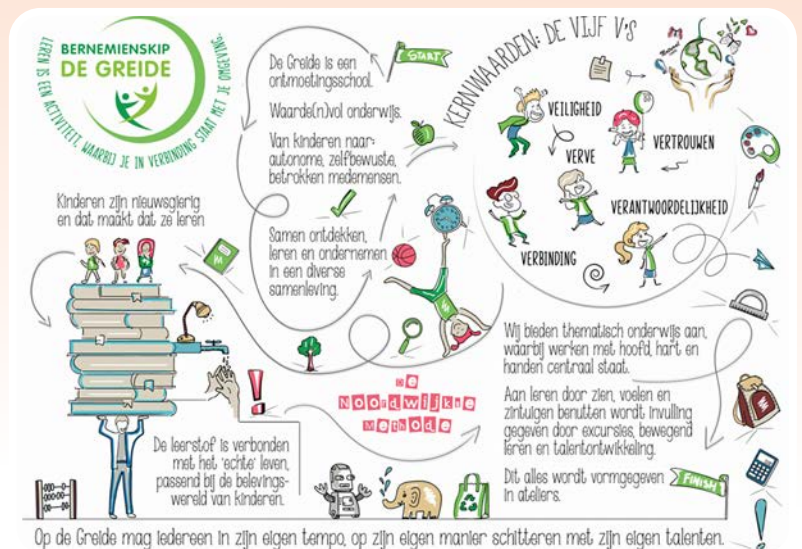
BERNEMIENSKIP
DE GREIDE

LEREN IS EEN ACTIVITEIT, WAARBIJ JE IN VERBINDING STAAT MET JE OMGEVING.

De Greide is een ontmoetingsschool.

START

Waarde(n)vol onderwijs.

Van kinderen naar: autonome, zelfbewuste, betrokken medemensen.

KERNWAARDEN: DE VIJF V'S

VEILIGHEID

VERVE

VERTROUWEN

VERANTWOORDELIJKHEID

VERBINDING

Kinderen zijn nieuwsgierig en dat maakt dat ze leren

Samen ontdekken, leren en ondernemen in een diverse samenleving.

Wij bieden thematisch onderwijs aan, waarbij werken met hoofd, hart en handen centraal staat.

Aan leren door zien, voelen en zintuigen benutten wordt invulling gegeven door excursies, bewegend leren en talentontwikkeling.

De Noordwijkse Methode

De leerstof is verbonden met het 'echte' leven, passend bij de belevingswereld van kinderen.

Dit alles wordt vormgegeven in ateliers.

FINISH

Op de Greide mag iedereen in zijn eigen tempo, op zijn eigen manier schitteren met zijn eigen talenten.